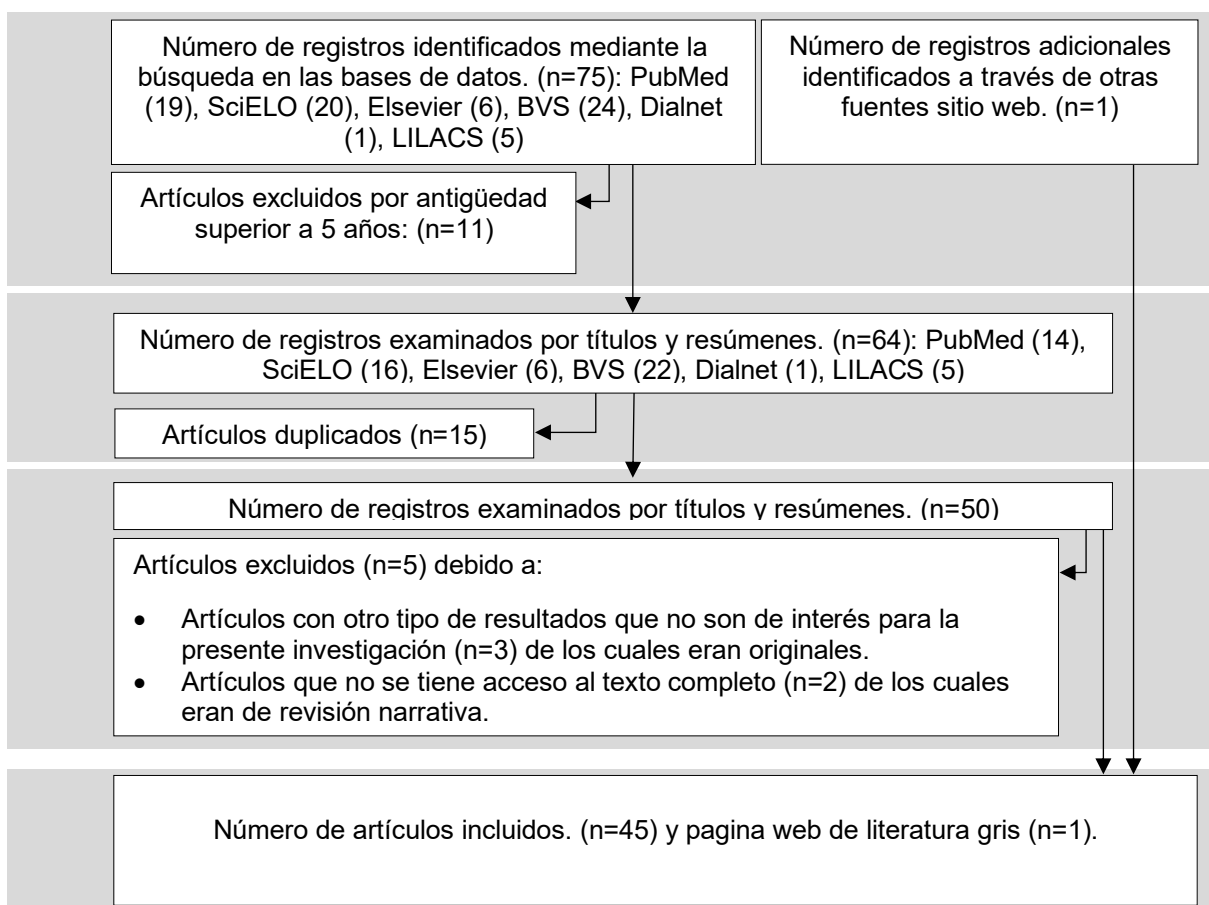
Número de registros identificados mediante la búsqueda en las bases de datos. (n=75): PubMed (19), SciELO (20), Elsevier (6), BVS (24), Dialnet (1), LILACS (5)

Número de registros adicionales identificados a través de otras fuentes sitio web. (n=1)

Artículos excluidos por antigüedad superior a 5 años: (n=11)

Número de registros examinados por títulos y resúmenes. (n=64): PubMed (14), SciELO (16), Elsevier (6), BVS (22), Dialnet (1), LILACS (5)

Artículos duplicados (n=15)

Número de registros examinados por títulos y resúmenes. (n=50)

Artículos excluidos (n=5) debido a:

- Artículos con otro tipo de resultados que no son de interés para la presente investigación (n=3) de los cuales eran originales.
- Artículos que no se tiene acceso al texto completo (n=2) de los cuales eran de revisión narrativa.

Número de artículos incluidos. (n=45) y pagina web de literatura gris (n=1).